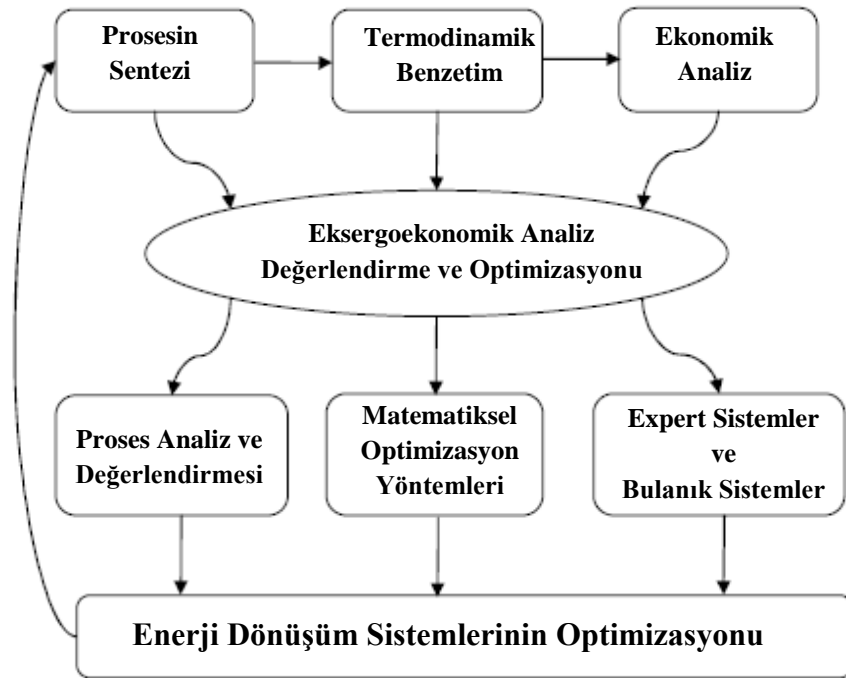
Prosesin Sentezi

Termodinamik Benzetim

Ekonomik Analiz

Eksergoekonomik Analiz Değerlendirme ve Optimizasyonu

Proses Analiz ve Değerlendirmesi

Matematiksel Optimizasyon Yöntemleri

Expert Sistemler ve Bulanık Sistemler

Enerji Dönüşüm Sistemlerinin Optimizasyonu